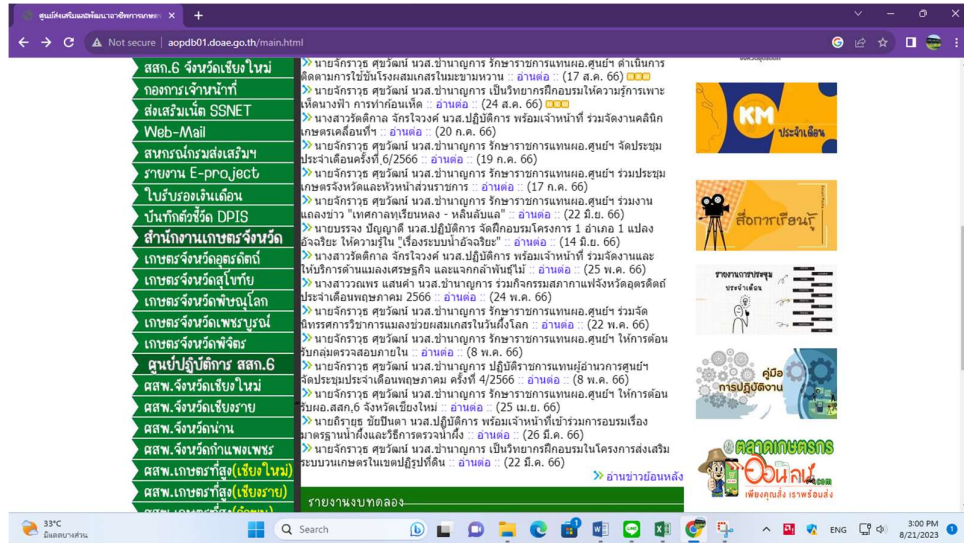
ศูนย์ส่งเสริมและพัฒนาอาชีพการเกษตร ×  +

Not secure | aopdb01.doae.go.th/main.html

สสก.6 จังหวัดเชียงใหม่
กองการเจ้าหน้าที่
ส่งเสริมเน็ต SSNET
Web-Mail
สหกรณ์กรมส่งเสริมฯ
รายงาน E-project
ใบรับรองเงินเดือน
บันทึกตัวชี้วัด DPIS
สำนักงานเกษตรจังหวัด
เกษตรจังหวัดอุตรดิตถ์
เกษตรจังหวัดสุโขทัย
เกษตรจังหวัดพิษณุโลก
เกษตรจังหวัดเพชรบูรณ์
เกษตรจังหวัดพิจิตร
ศูนย์ปฏิบัติการ สสก.6
ศสพ.จังหวัดเชียงใหม่
ศสพ.จังหวัดเชียงราย
ศสพ.จังหวัดน่าน
ศสพ.จังหวัดกำแพงเพชร
ศสพ.เกษตรที่สูง(เชียงใหม่)
ศสพ.เกษตรที่สูง(เชียงราย)

» นายจักรวุธ ศุขวัฒน์ นวส.ชำนาญการ รักษาราชการแทนผอ.ศูนย์ฯ ดำเนินการติดตามการใช้ชั้นโรงผสมเกสรในมะขามหวาน :: อ่านต่อ :: (17 ส.ค. 66)
» นายจักรวุธ ศุขวัฒน์ นวส.ชำนาญการ เป็นวิทยากรฝึกอบรมให้ความรู้การเพาะเห็ดนางฟ้า การทำก้อนเห็ด :: อ่านต่อ :: (24 ส.ค. 66)
» นางสาวรัตติกาล จักรใจวงค์ นวส.ปฏิบัติการ พร้อมเจ้าหน้าที่ ร่วมจัดงานคลินิกเกษตรเคลื่อนที่ :: อ่านต่อ :: (20 ก.ค. 66)
» นายจักรวุธ ศุขวัฒน์ นวส.ชำนาญการ รักษาราชการแทนผอ.ศูนย์ฯ จัดประชุมประจำเดือนครั้งที่ 6/2566 :: อ่านต่อ :: (19 ก.ค. 66)
» นายจักรวุธ ศุขวัฒน์ นวส.ชำนาญการ รักษาราชการแทนผอ.ศูนย์ฯ ร่วมประชุมเกษตรจังหวัดและหัวหน้าส่วนราชการ :: อ่านต่อ :: (17 ก.ค. 66)
» นายจักรวุธ ศุขวัฒน์ นวส.ชำนาญการ รักษาราชการแทนผอ.ศูนย์ฯ ร่วมงานแถลงข่าว "เทศกาลหนึ่งเรียนหลง - หลินลับแล" :: อ่านต่อ :: (22 มิ.ย. 66)
» นายบรรจง ปัญญาดี นวส.ปฏิบัติการ จัดฝึกอบรมโครงการ 1 อำเภอ 1 แปลงอัจฉริยะ ให้ความรู้ใน "เรื่องระบบน้ำอัจฉริยะ" :: อ่านต่อ :: (14 มิ.ย. 66)
» นางสาวรัตติกาล จักรใจวงค์ นวส.ปฏิบัติการ พร้อมเจ้าหน้าที่ ร่วมจัดงานและให้บริการด้านแมลงเศรษฐกิจ และแจกกล้าพันธุ์ไม้ :: อ่านต่อ :: (25 พ.ค. 66)
» นางสาววณพร แสนคำ นวส.ชำนาญการ ร่วมกิจกรรมสภากาแฟจังหวัดอุตรดิตถ์ประจำเดือนพฤษภาคม 2566 :: อ่านต่อ :: (24 พ.ค. 66)
» นายจักรวุธ ศุขวัฒน์ นวส.ชำนาญการ รักษาราชการแทนผอ.ศูนย์ฯ ร่วมจัดนิทรรศการวิชาการแมลงช่วยผสมเกสรในวันผึ้งโลก :: อ่านต่อ :: (22 พ.ค. 66)
» นายจักรวุธ ศุขวัฒน์ นวส.ชำนาญการ รักษาราชการแทนผอ.ศูนย์ฯ ให้การต้อนรับคณะตรวจสอบภายใน :: อ่านต่อ :: (8 พ.ค. 66)
» นายจักรวุธ ศุขวัฒน์ นวส.ชำนาญการ ปฏิบัติราชการแทนผู้อำนวยการศูนย์ฯ จัดประชุมประจำเดือนพฤษภาคม ครั้งที่ 4/2566 :: อ่านต่อ :: (8 พ.ค. 66)
» นายจักรวุธ ศุขวัฒน์ นวส.ชำนาญการ รักษาราชการแทนผอ.ศูนย์ฯ ให้การต้อนรับผอ.สสก.6 จังหวัดเชียงใหม่ :: อ่านต่อ :: (25 เม.ย. 66)
» นายธีรยุธ ชัยปินตา นวส.ปฏิบัติการ พร้อมเจ้าหน้าที่เข้าร่วมการอบรมเรื่องมาตรฐานน้ำผึ้งและวิธีการตรวจน้ำผึ้ง :: อ่านต่อ :: (26 มี.ค. 66)
» นายจักรวุธ ศุขวัฒน์ นวส.ชำนาญการ เป็นวิทยากรฝึกอบรมในโครงการส่งเสริมระบบงานเกษตรในเขตปฏิรูปที่ดิน :: อ่านต่อ :: (22 มี.ค. 66)
» อ่านข่าวย้อนหลัง

รายงานบทคลอง

KM ประจำเดือน
สื่อการเรียนรู้
รายงานการประชุม ประจำเดือน
คู่มือ การปฏิบัติงาน
ตลาดเกษตรกร ออนไลน์ เพียงคุณสั่ง เราพร้อมส่ง

33°C มีเมฆบางส่วน
Search
ENG
3:00 PM
8/21/2023